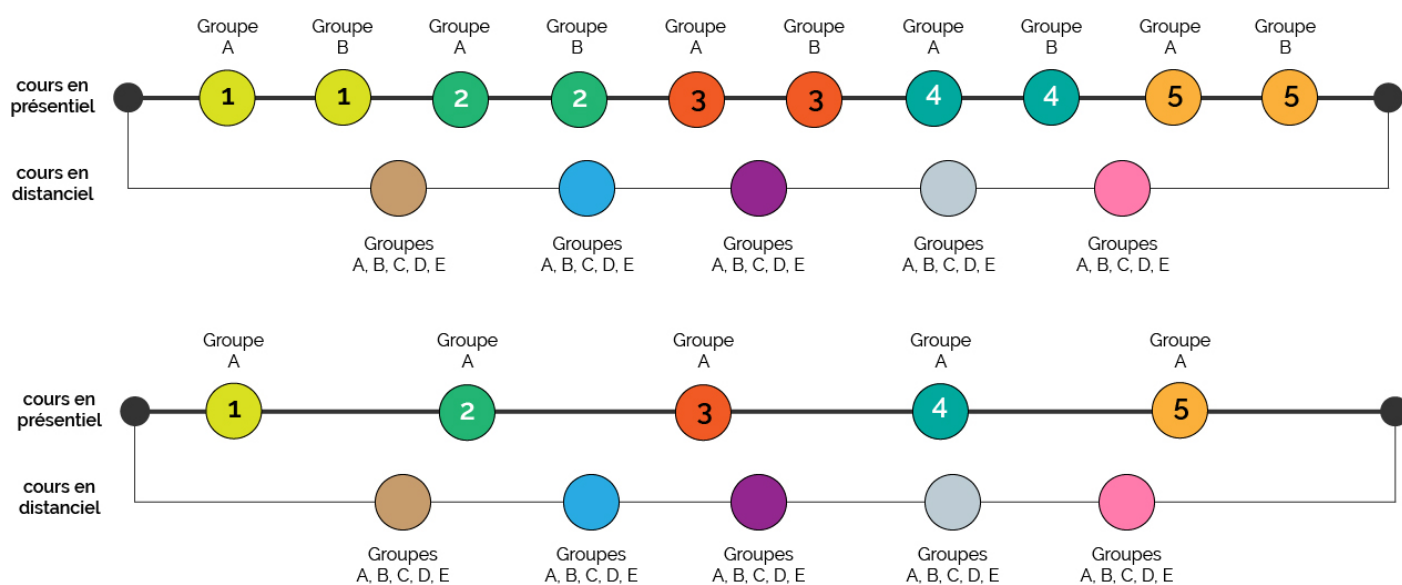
Groupe A Groupe B Groupe A Groupe B Groupe A Groupe B Groupe A Groupe B Groupe A Groupe B

cours en présentiel

1 1 2 2 3 3 4 4 5 5

cours en distanciel

Groupes A, B, C, D, E Groupes A, B, C, D, E Groupes A, B, C, D, E Groupes A, B, C, D, E Groupes A, B, C, D, E

Groupe A Groupe A Groupe A Groupe A Groupe A

cours en présentiel

1 2 3 4 5

cours en distanciel

Groupes A, B, C, D, E Groupes A, B, C, D, E Groupes A, B, C, D, E Groupes A, B, C, D, E Groupes A, B, C, D, E